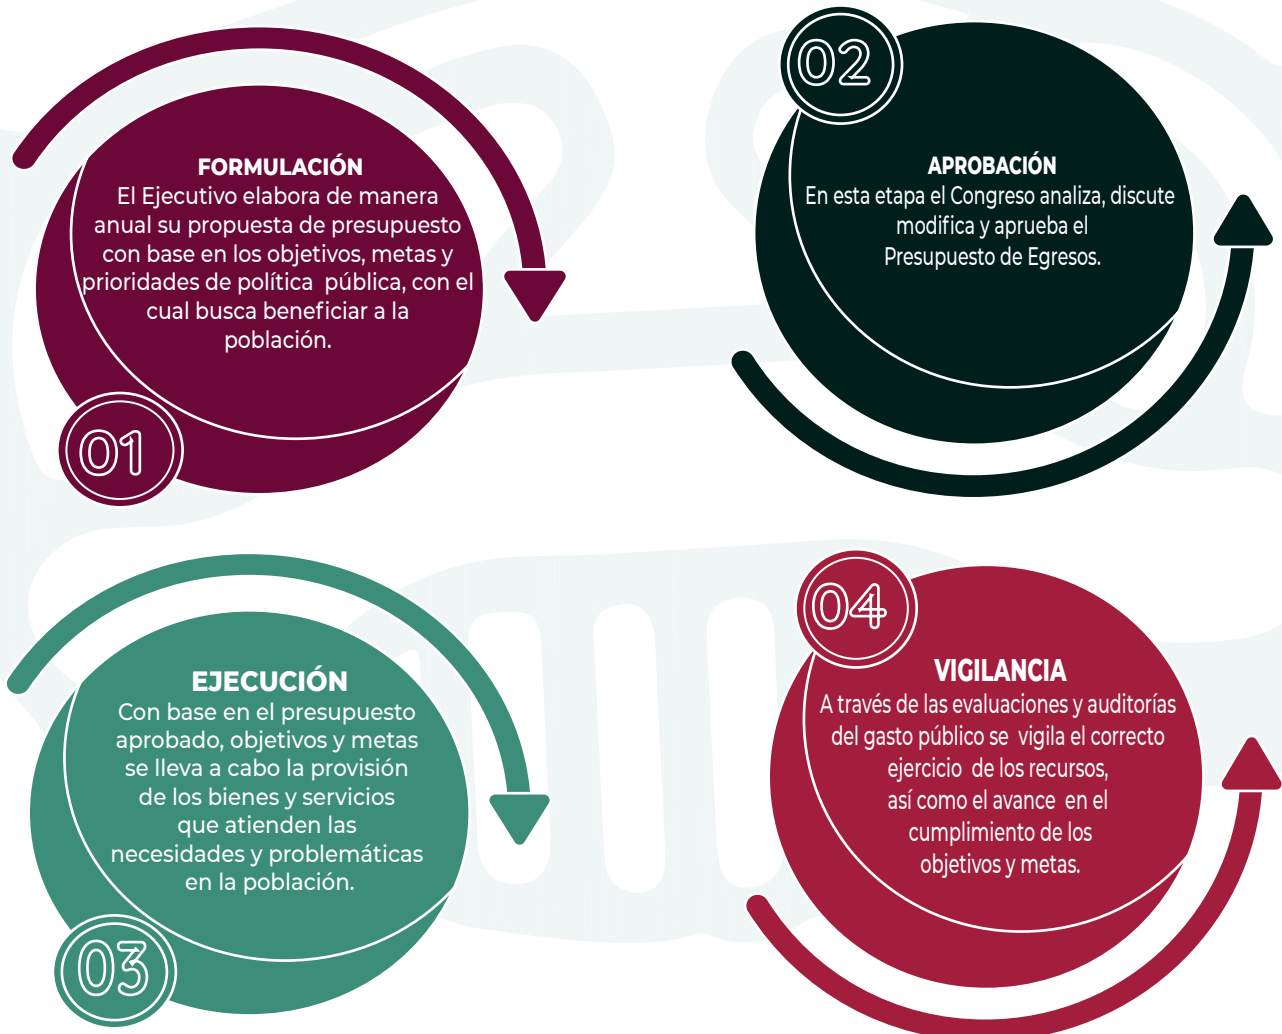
FORMULACIÓN
El Ejecutivo elabora de manera anual su propuesta de presupuesto con base en los objetivos, metas y prioridades de política pública, con el cual busca beneficiar a la población.

01

02

APROBACIÓN
En esta etapa el Congreso analiza, discute modifica y aprueba el Presupuesto de Egresos.

EJECUCIÓN
Con base en el presupuesto aprobado, objetivos y metas se lleva a cabo la provisión de los bienes y servicios que atienden las necesidades y problemáticas en la población.

03

04

VIGILANCIA
A través de las evaluaciones y auditorías del gasto público se vigila el correcto ejercicio de los recursos, así como el avance en el cumplimiento de los objetivos y metas.